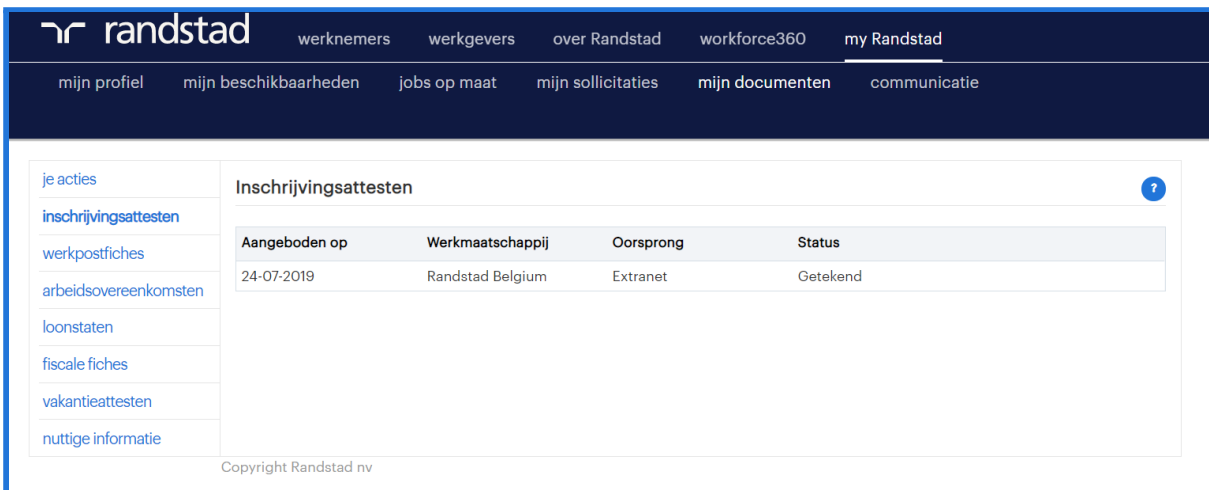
randstad

werknemers werkgevers over Randstad workforce360 my Randstad

mijn profiel mijn beschikbaarheden jobs op maat mijn sollicitaties mijn documenten communicatie

je acties
inschrijvingsattesten
werkpostfiches
arbeidsovereenkomsten
loonstaten
fiscale fiches
vakantieattesten
nuttige informatie

Inschrijvingsattesten

?

| Aangeboden op | Werkmaatschappij | Oorsprong | Status |
|---|---|---|---|
| 24-07-2019 | Randstad Belgium | Extranet | Getekend |

Copyright Randstad nv